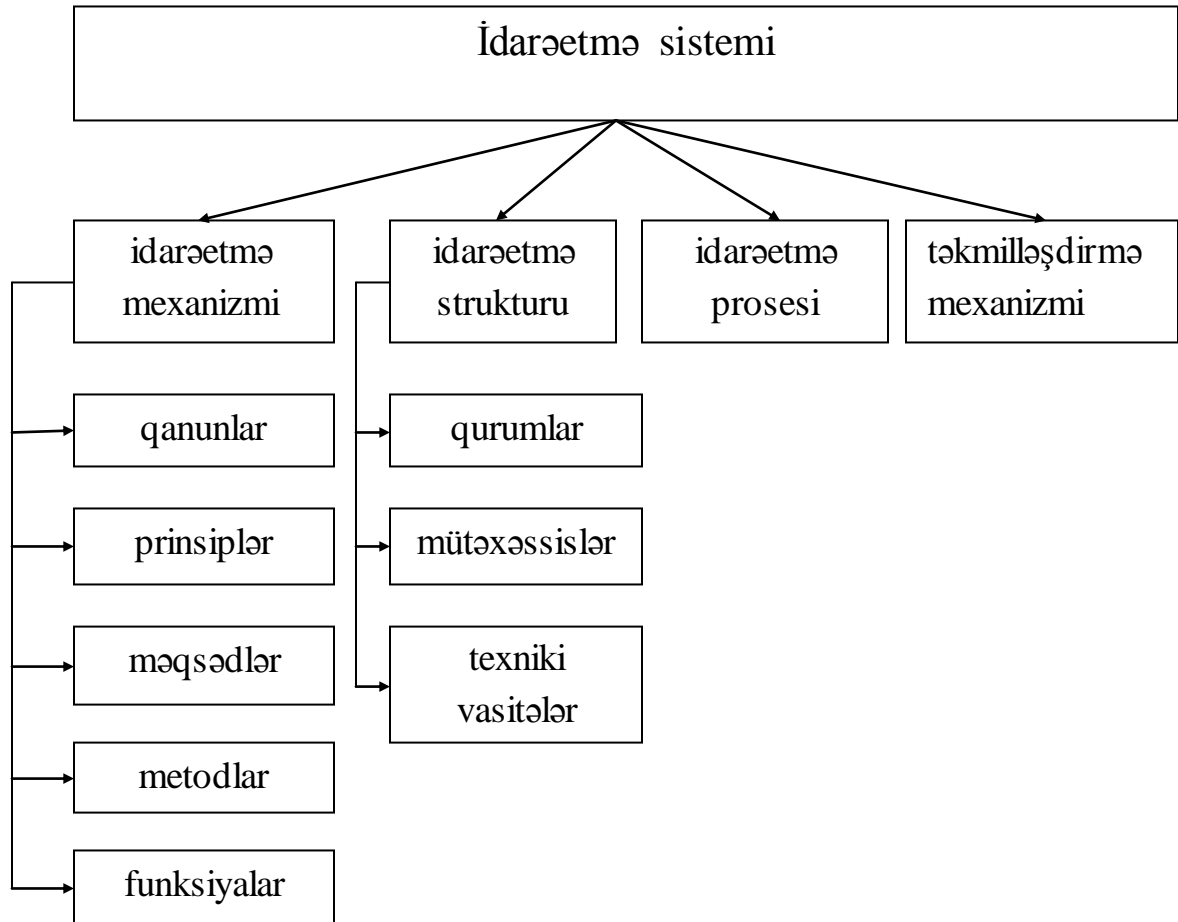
İdarəetmə sistemi

idarəetmə mexanizmi

idarəetmə strukturu

idarəetmə prosesi

təkmilləşdirmə mexanizmi

qanunlar

prinsiplər

məqsədlər

metodlar

funksiyalar

qurumlar

mütəxəssislər

texniki vasitələr